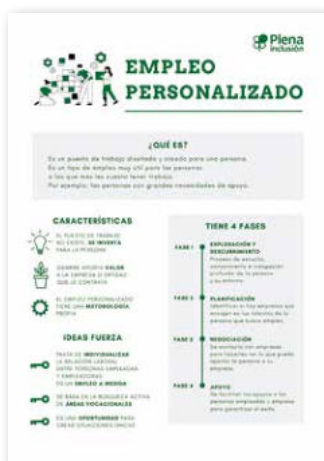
Plena inclusión

EMPLEO PERSONALIZADO

¿QUÉ ES?

Es un puesto de trabajo diseñado y creado para una persona. Es un tipo de empleo muy útil para las personas a las que más les cuesta tener trabajo. Por ejemplo, las personas con grandes necesidades de apoyo.

CARACTERÍSTICAS

EL PUESTO DE TRABAJO NO EXISTE, SE INVENTA PARA LA PERSONA

GENERA VALOR A LA EMPRESA U ENTIDAD QUE LE CONTRATA

EL EMPLEO PERSONALIZADO TIENE UNA METODOLOGÍA PROPIA

IDEAS FUERZA

TRATA DE INDIVIDUALIZAR LA RELACIÓN LABORAL ENTRE PERSONAS EMPLEADAS Y EMPLEADORAS EN UN EMPLEO A MEDIDA

SE BASA EN LA BÚSQUEDA ACTIVA DE ÁREAS VOCACIONALES

ES UNA OPORTUNIDAD PARA CREAR SITUACIONES ÚNICAS

TIENE 4 FASES

FASE 1 EXPLORACIÓN Y DESCUBRIMIENTO
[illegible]

FASE 2 PLANIFICACIÓN
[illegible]

FASE 3 NEGOCIACIÓN
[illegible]

FASE 4 APOYO
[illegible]